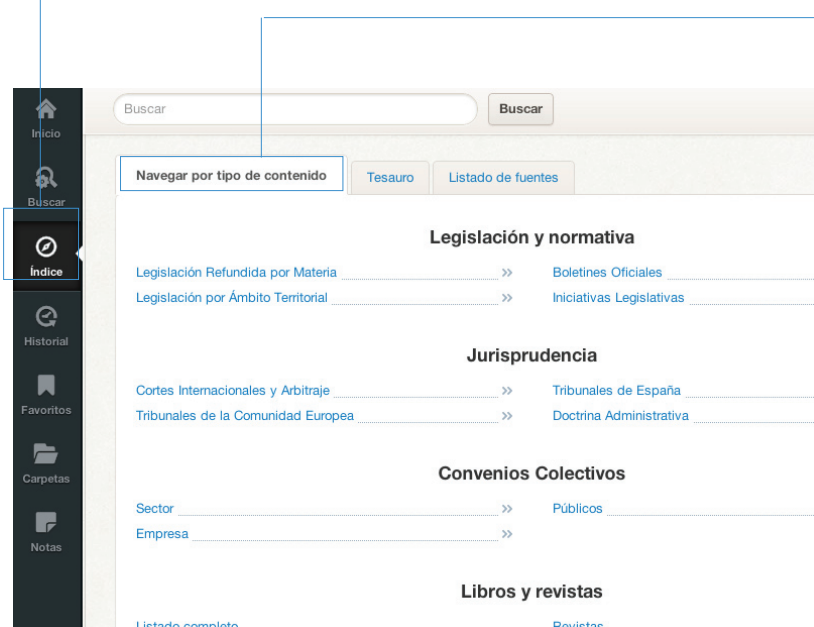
Inicio
Buscar
Índice
Historial
Favoritos
Carpetas
Notas

Buscar
Buscar

Navegar por tipo de contenido
Tesauro
Listado de fuentes

Legislación y normativa

Legislación Refundida por Materia »
Legislación por Ámbito Territorial »
Boletines Oficiales
Iniciativas Legislativas

Jurisprudencia

Cortes Internacionales y Arbitraje »
Tribunales de la Comunidad Europea »
Tribunales de España
Doctrina Administrativa

Convenios Colectivos

Sector »
Empresa »
Públicos

Libros y revistas

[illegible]
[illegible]